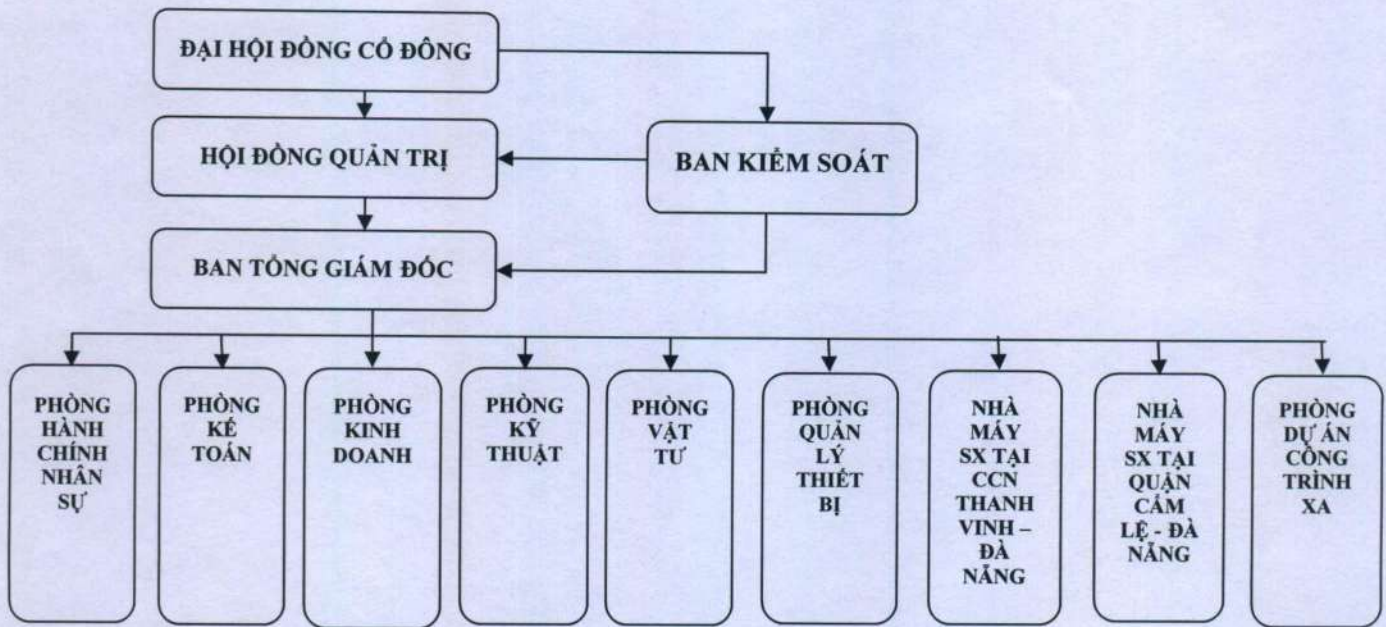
ĐẠI HỘI ĐỒNG CỔ ĐÔNG

HỘI ĐỒNG QUẢN TRỊ

BAN KIỂM SOÁT

BAN TỔNG GIÁM ĐỐC

PHÒNG HÀNH CHÍNH NHÂN SỰ

PHÒNG KẾ TOÁN

PHÒNG KINH DOANH

PHÒNG KỸ THUẬT

PHÒNG VẬT TƯ

PHÒNG QUẢN LÝ THIẾT BỊ

NHÀ MÁY SX TẠI CCN THANH VINH – ĐÀ NẴNG

NHÀ MÁY SX TẠI QUẬN CẨM LỆ - ĐÀ NẴNG

PHÒNG DỰ ÁN CÔNG TRÌNH XA